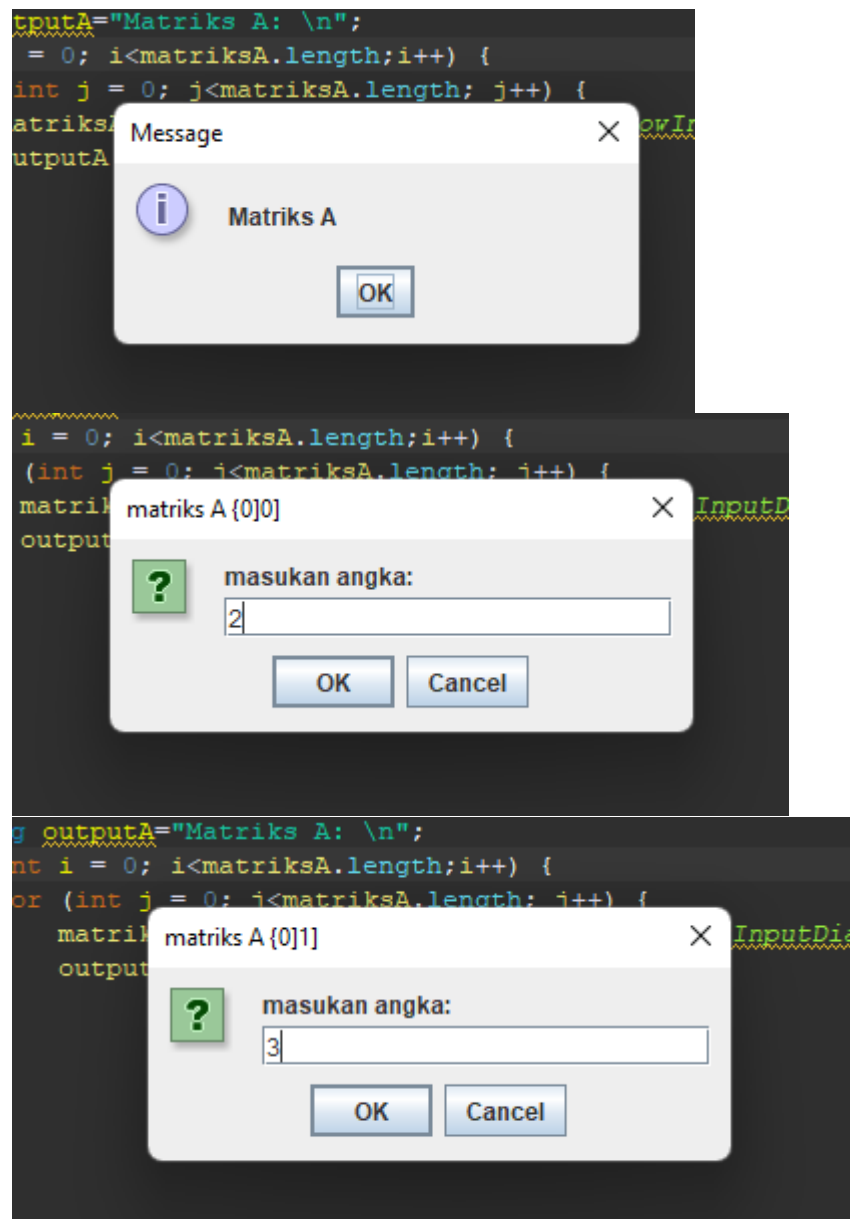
tputA="Matriks A: \n";
 = 0; i<matriksA.length;i++) {
int j = 0; j<matriksA.length; j++) {
atriks owIn
utputA

Message

Matriks A

OK

i = 0; i<matriksA.length;i++) {
(int j = 0; j<matriksA.length; j++) {
matrik InputD
output

matriks A {0]0]

masukan angka:

2

OK Cancel

g outputA="Matriks A: \n";
nt i = 0; i<matriksA.length;i++) {
or (int j = 0; j<matriksA.length; j++) {
matrik InputDia
output

matriks A {0]1]

masukan angka:

3

OK Cancel